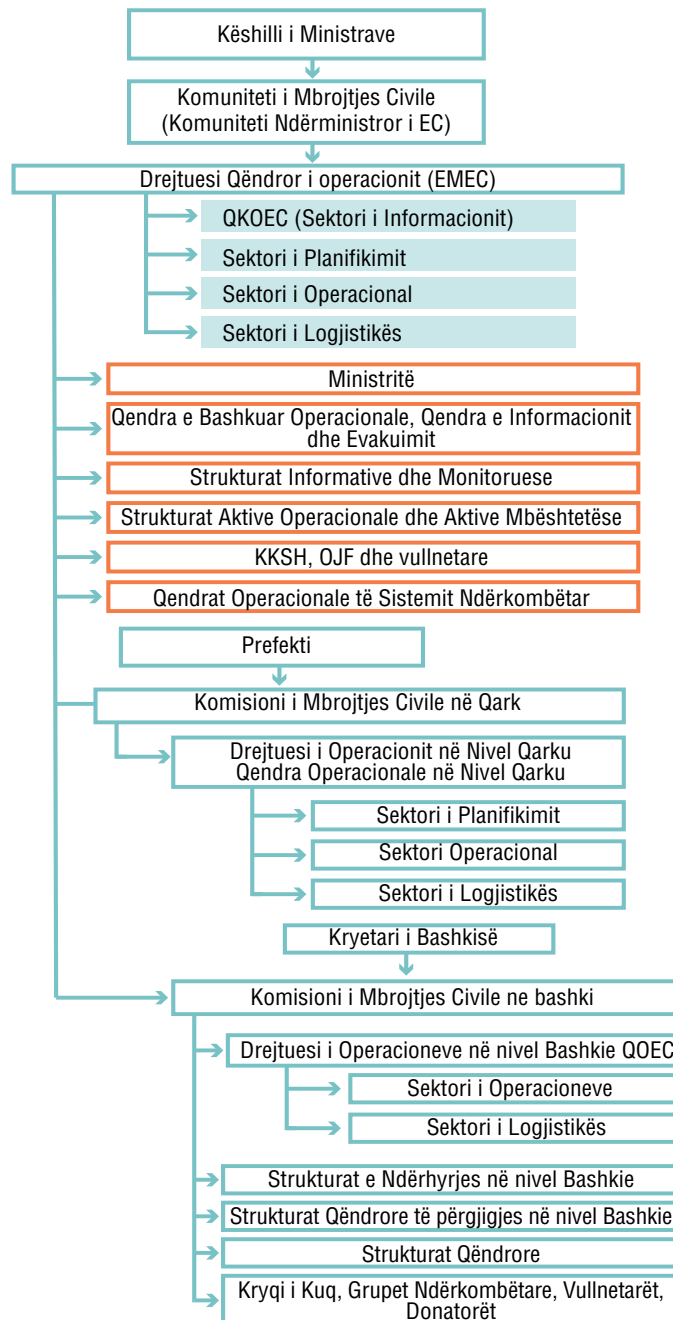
Këshilli i Ministrave

Komuniteti i Mbrojtjes Civile (Komuniteti Ndërministror i EC)

Drejtuesi Qëndror i operacionit (EMEC)

QKOEC (Sektori i Informacionit)

Sektori i Planifikimit

Sektori i Operacional

Sektori i Logjistikës

Ministritë

Qendra e Bashkuar Operacionale, Qendra e Informacionit dhe Evakuimit

Strukturat Informative dhe Monitoruese

Strukturat Aktive Operacionale dhe Aktive Mbështetëse

KKSH, OJF dhe vullnetare

Qendrat Operacionale të Sistemit Ndërkombëtar

Prefekti

Komisioni i Mbrojtjes Civile në Qark

Drejtuesi i Operacionit në Nivel Qarku Qendra Operacionale në Nivel Qarku

Sektori i Planifikimit

Sektori Operacional

Sektori i Logjistikës

Kryetari i Bashkisë

Komisioni i Mbrojtjes Civile ne bashki

Drejtuesi i Operacioneve në nivel Bashkie QOEC

Sektori i Operacioneve

Sektori i Logjistikës

Strukturat e Ndërhyrjes në nivel Bashkie

Strukturat Qëndrore të përgjigjes në nivel Bashkie

Strukturat Qëndrore

Kryqi i Kuq, Grupet Ndërkombëtare, Vullnetarët, Donatorët